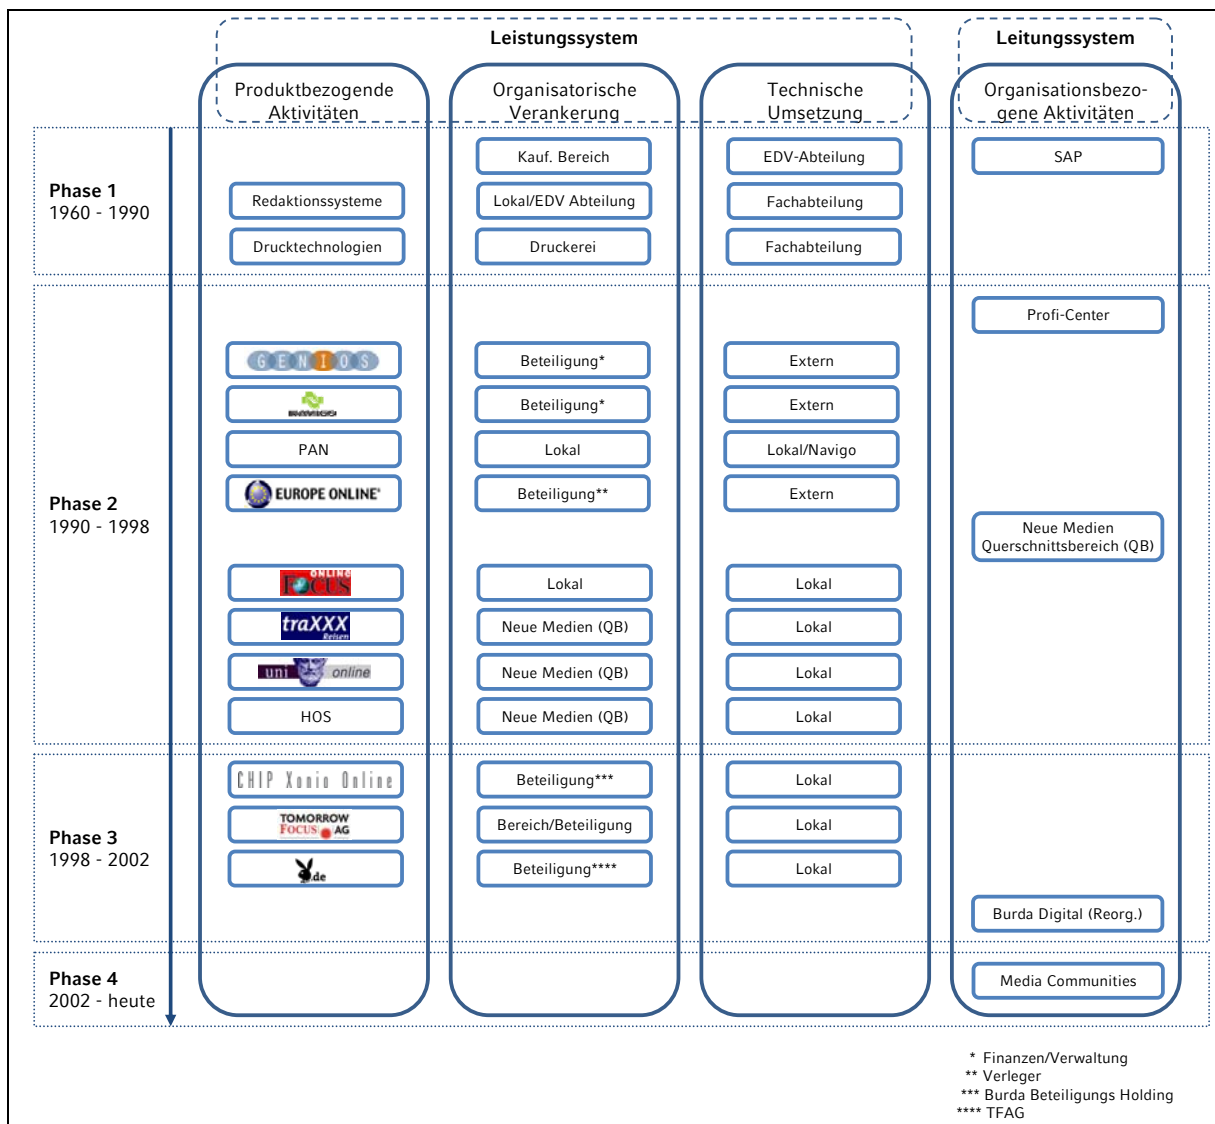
Leistungssystem

Leitungssystem

Produktbezogende Aktivitäten

Organisatorische Verankerung

Technische Umsetzung

Organisationsbezogene Aktivitäten

Phase 1
1960 - 1990

Redaktionssysteme

Drucktechnologien

Kauf. Bereich

Lokal/EDV Abteilung

Druckerei

EDV-Abteilung

Fachabteilung

Fachabteilung

SAP

Phase 2
1990 - 1998

Profi-Center

GENIOS

NAVIGO

PAN

EUROPE ONLINE

Beteiligung*

Beteiligung*

Lokal

Beteiligung**

Extern

Extern

Lokal/Navigo

Extern

Neue Medien Querschnittsbereich (QB)

ONLINE FOCUS

traXXX Reisen

uni online

HOS

Lokal

Neue Medien (QB)

Neue Medien (QB)

Neue Medien (QB)

Lokal

Lokal

Lokal

Lokal

Phase 3
1998 - 2002

CHIP Xonio Online

TOMORROW FOCUS AG

.de

Beteiligung***

Bereich/Beteiligung

Beteiligung****

Lokal

Lokal

Lokal

Burda Digital (Reorg.)

Phase 4
2002 - heute

Media Communities

* Finanzen/Verwaltung
** Verleger
*** Burda Beteiligungs Holding
**** TFAG